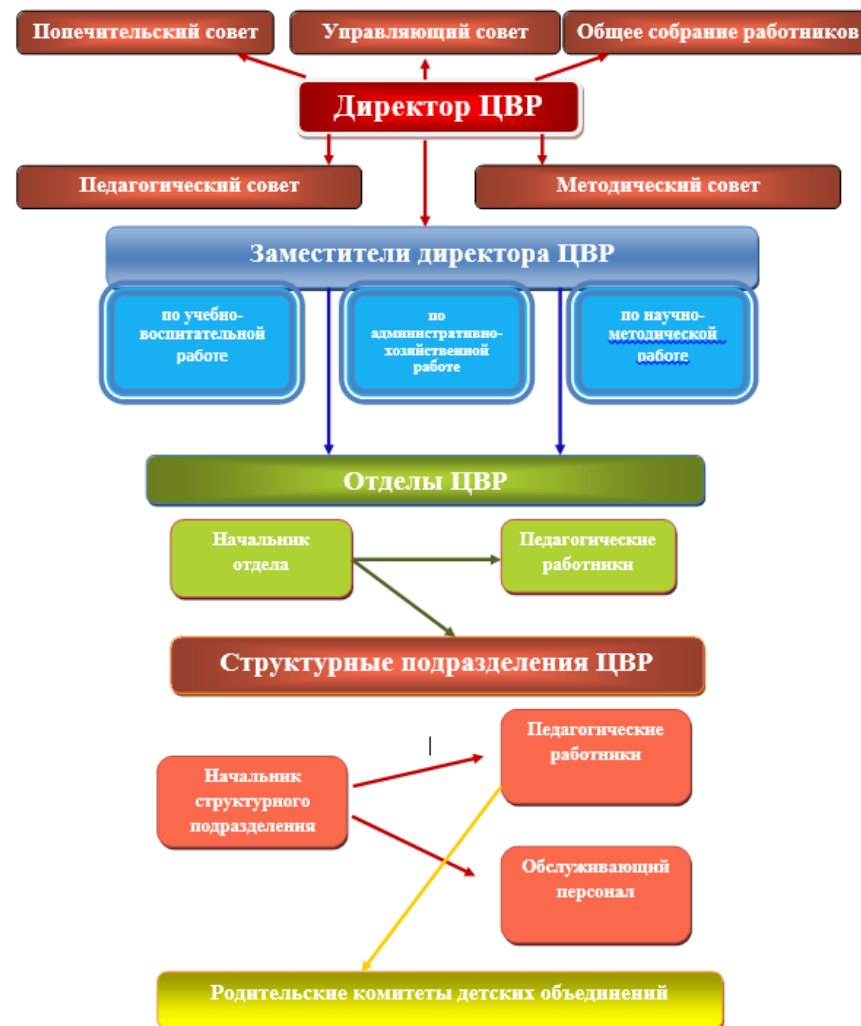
Попечительский совет

Управляющий совет

Общее собрание работников

Директор ЦВР

Педагогический совет

Методический совет

Заместители директора ЦВР

по учебно-воспитательной работе

по административно-хозяйственной работе

по научно-методической работе

Отделы ЦВР

Начальник отдела

Педагогические работники

Структурные подразделения ЦВР

Педагогические работники

Начальник структурного подразделения

Обслуживающий персонал

Родительские комитеты детских объединений